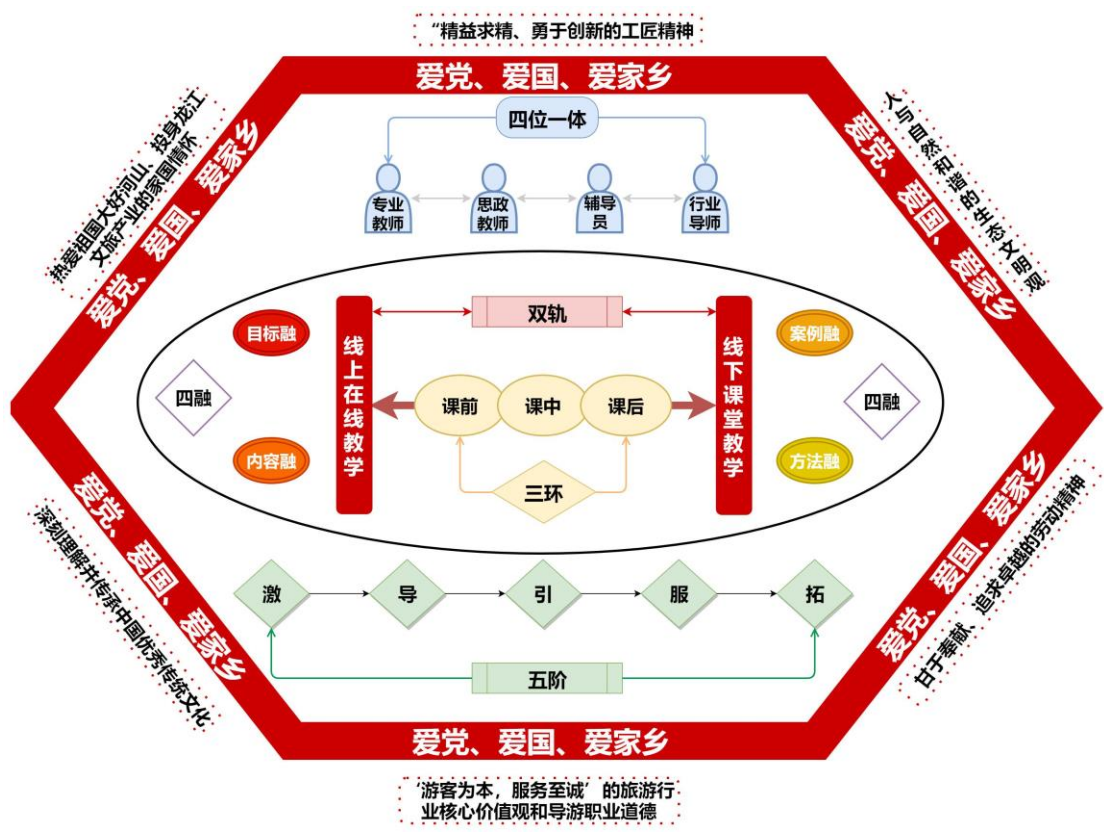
“精益求精、勇于创新的工匠精神

爱党、爱国、爱家乡

热爱祖国大好河山、投身龙江文旅产业的家国情怀

爱党、爱国、爱家乡

人与自然和谐的生态文明观

爱党、爱国、爱家乡

四位一体

专业教师

思政教师

辅导员

行业导师

双轨

目标融

四融

内容融

线上在线教学

课前

课中

课后

三环

线下课堂教学

案例融

四融

方法融

深刻理解并传承中国优秀传统文化

爱党、爱国、爱家乡

激

导

引

服

拓

五阶

爱党、爱国、爱家乡

甘于奉献、追求卓越的劳动精神

爱党、爱国、爱家乡

‘游客为本，服务至诚’的旅游行业核心价值观和导游职业道德